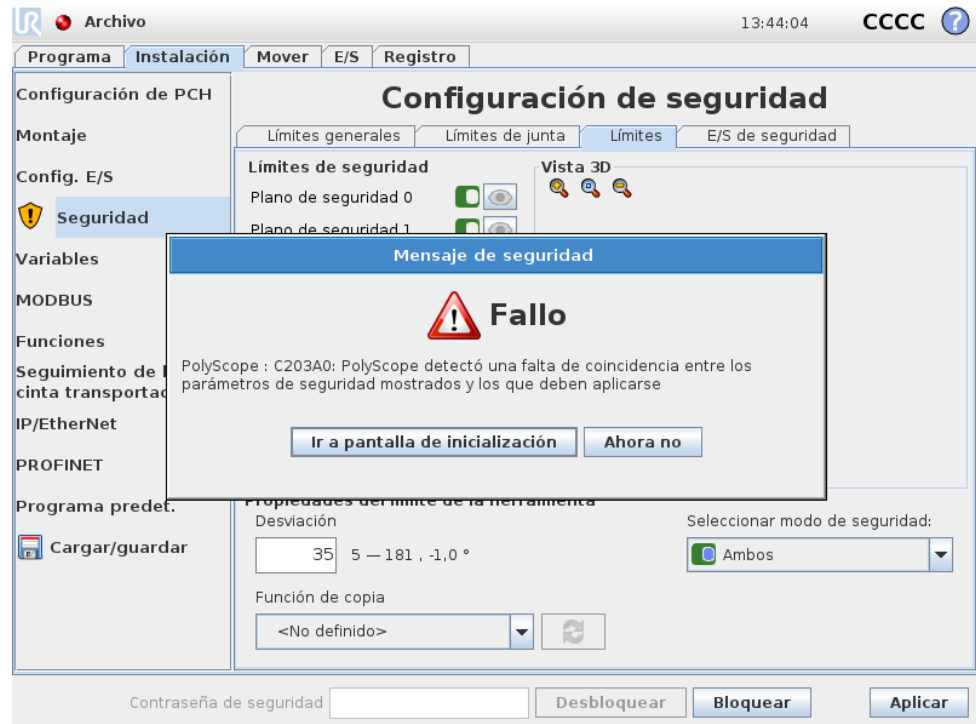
Archivo 13:44:04 CCCC

Programa | Instalación | Mover | E/S | Registro

Configuración de PCH
Montaje
Config. E/S
Seguridad
Variables
MODBUS
Funciones
Seguimiento de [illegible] cinta transportad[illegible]
IP/EtherNet
PROFINET
Programa predet.
Cargar/guardar

Configuración de seguridad

Límites generales | Límites de junta | Límites | E/S de seguridad

Límites de seguridad
Plano de seguridad 0
Plano de seguridad 1

Vista 3D

Mensaje de seguridad

Fallo

PolyScope : C203A0: PolyScope detectó una falta de coincidencia entre los parámetros de seguridad mostrados y los que deben aplicarse

Ir a pantalla de inicialización
Ahora no

Propiedades del límite de la herramienta
Desviación
35 5 — 181 , -1,0 °
Seleccionar modo de seguridad:
Ambos
Función de copia
<No definido>

Contraseña de seguridad
Desbloquear
Bloquear
Aplicar